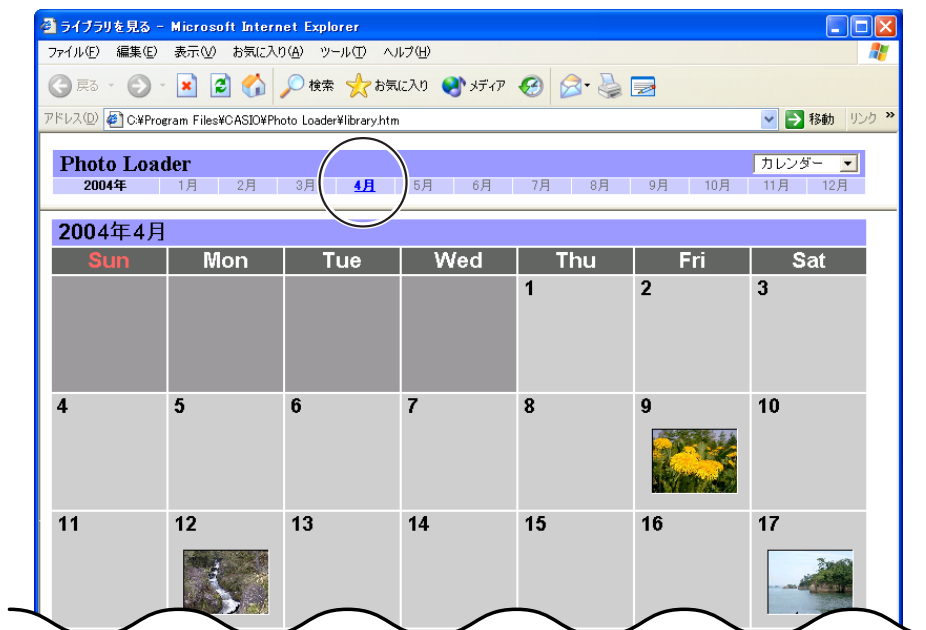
ライブラリを見る - Microsoft Internet Explorer

ファイル(F) 編集(E) 表示(V) お気に入り(A) ツール(T) ヘルプ(H)

戻る 検索 お気に入り メディア

アドレス(D) C:¥Program Files¥CASIO¥Photo Loader¥library.htm 移動 リンク »

Photo Loader カレンダー

2004年 1月 2月 3月 4月 5月 6月 7月 8月 9月 10月 11月 12月

2004年4月

| Sun | Mon | Tue | Wed | Thu | Fri | Sat |
|---|---|---|---|---|---|---|
| | | | | 1 | 2 | 3 |
| 4 | 5 | 6 | 7 | 8 | 9 | 10 |
| 11 | 12 | 13 | 14 | 15 | 16 | 17 |